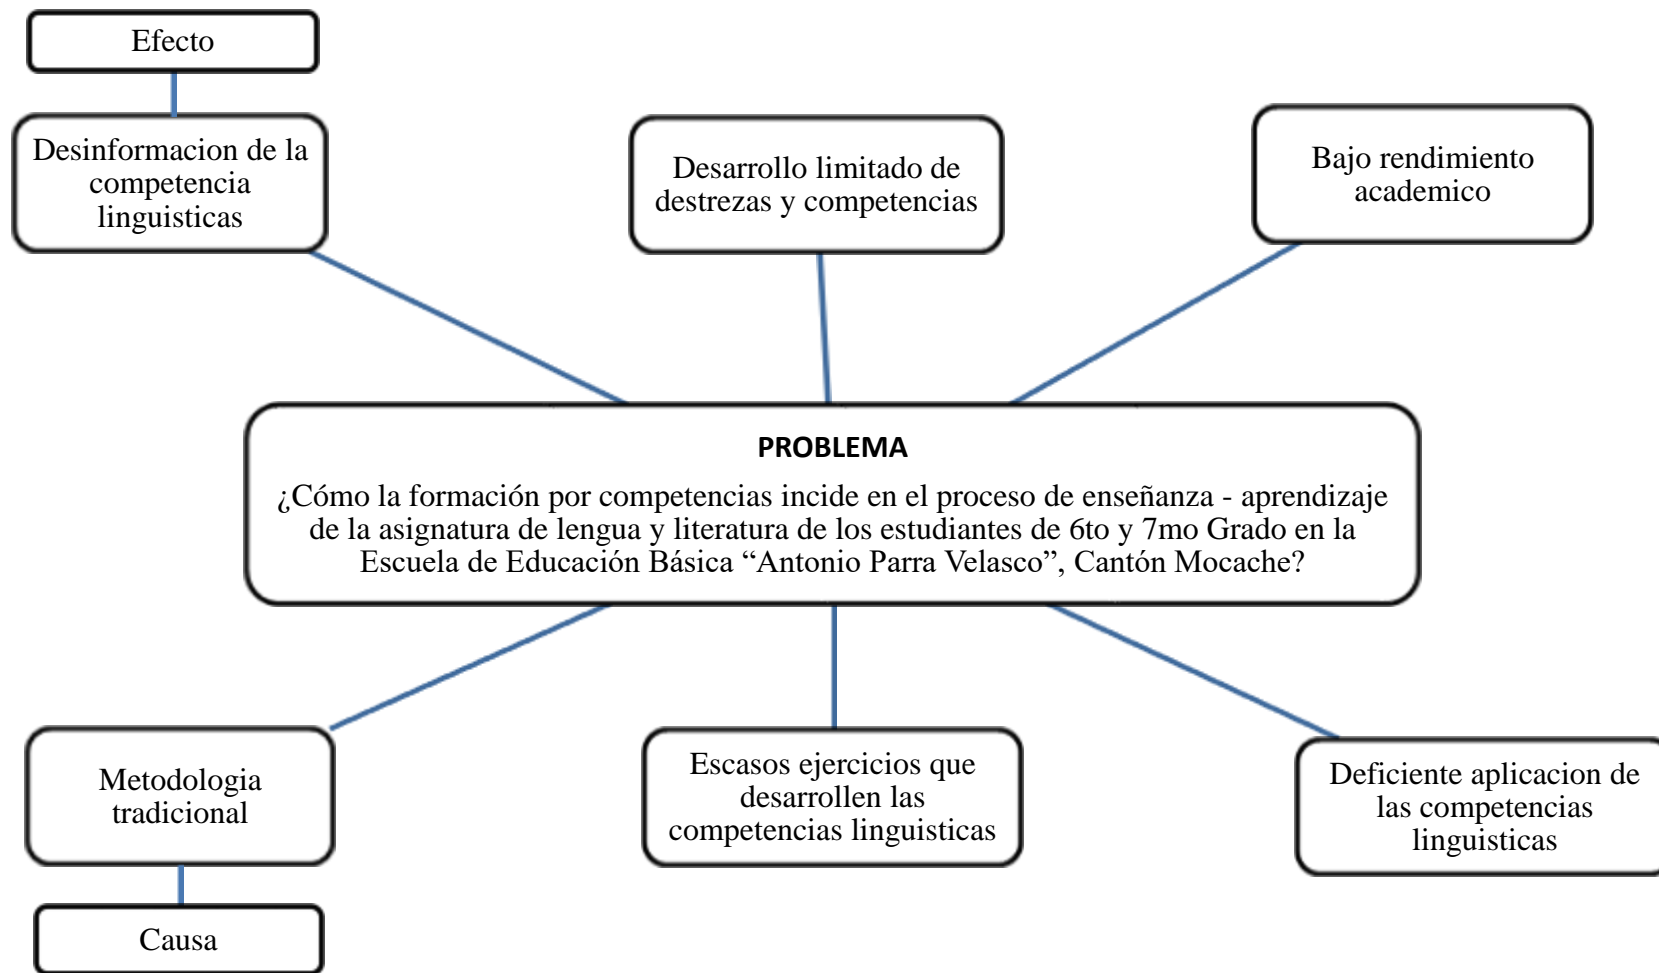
Efecto

Desinformacion de la competencia linguisticas

Desarrollo limitado de destrezas y competencias

Bajo rendimiento academico

PROBLEMA

¿Cómo la formación por competencias incide en el proceso de enseñanza - aprendizaje de la asignatura de lengua y literatura de los estudiantes de 6to y 7mo Grado en la Escuela de Educación Básica “Antonio Parra Velasco”, Cantón Mocache?

Metodologia tradicional

Escasos ejercicios que desarrollen las competencias linguisticas

Deficiente aplicacion de las competencias linguisticas

Causa